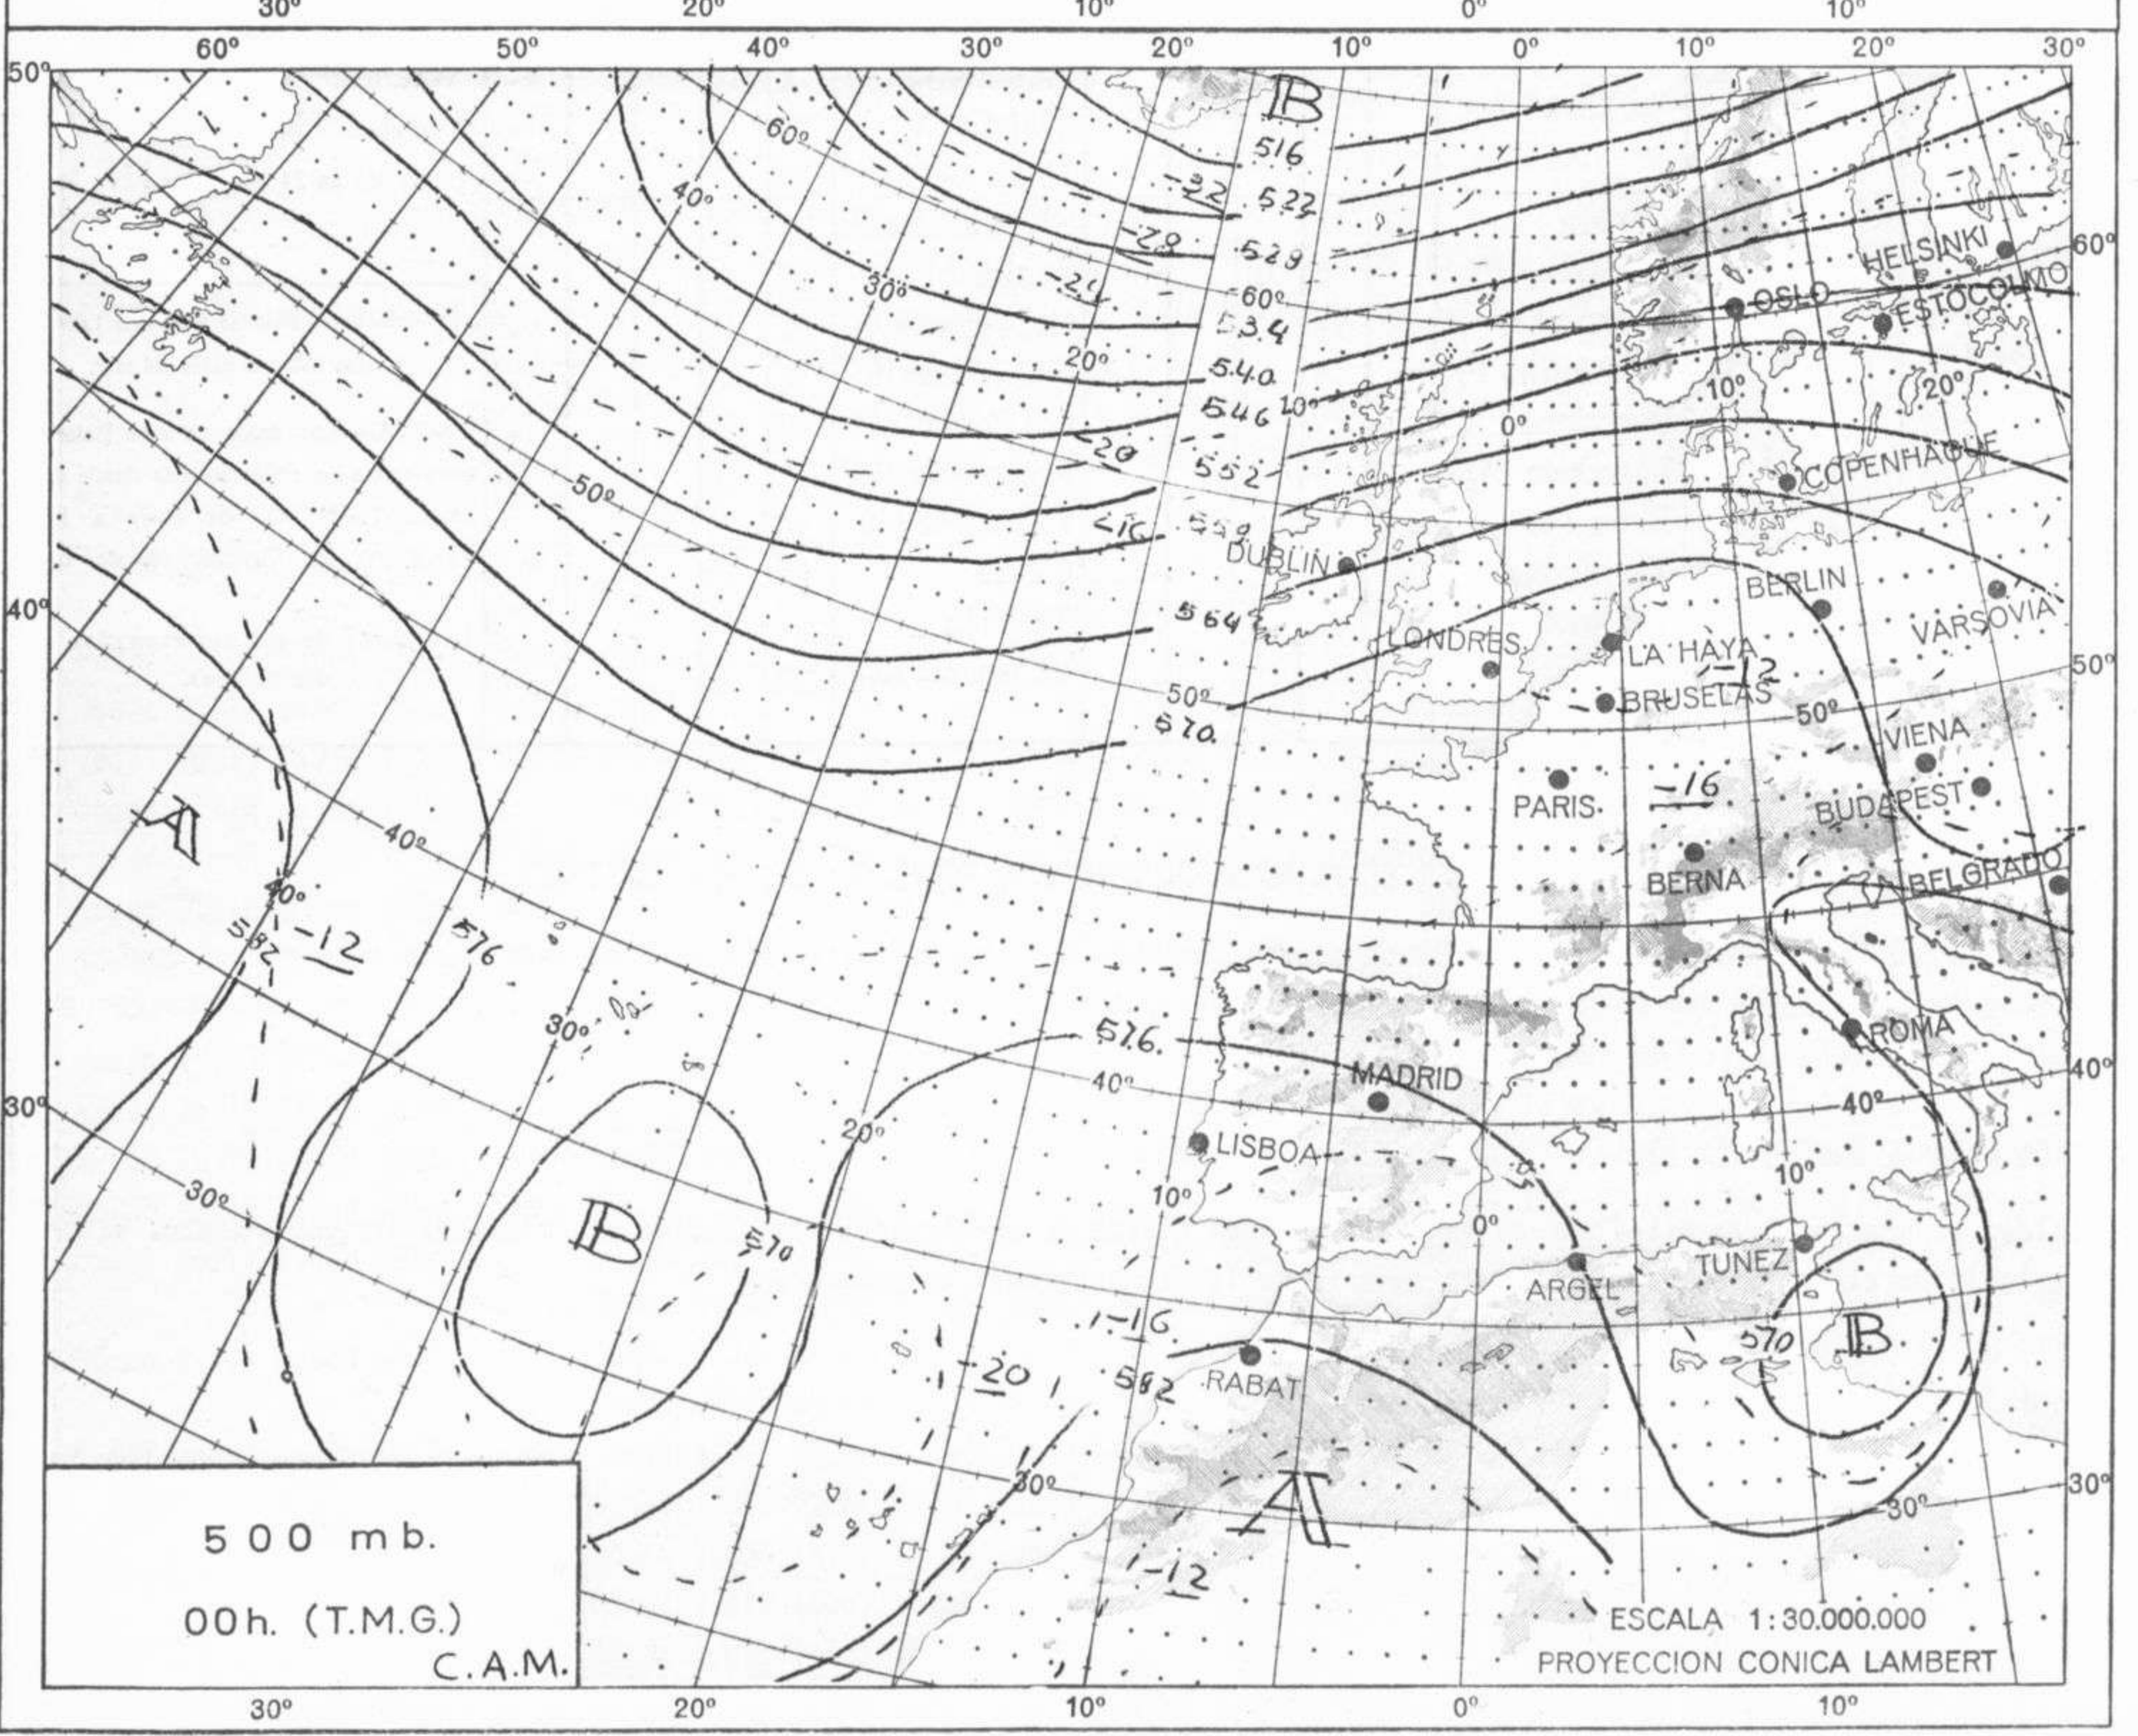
30° 20° 10° 0° 10°

60° 50° 40° 30° 20° 10° 0° 10° 20° 30°

50°

B

516

60°

-32

522

40°

-28

528

-24

30°

60°

534

HELSINKI

OSLO

ESTOCOLMO

60°

20°

540

546

10°

10°

20°

-20

0°

552

50°

COPENHAGUE

-16

558

DUBLIN

BERLIN

VARSOVIA

40°

564

LONDRES

LA HAYA

-12

50°

50°

BRUSELAS

570

50°

VIENA

PARIS

-16

BUDAPEST

A

40°

BERNA

BELGRADO

40°

582

-12

576

30°

576

ROMA

40°

MADRID

40°

40°

30°

20°

LISBOA

10°

10°

30°

0°

B

570

TUNEZ

ARGEL

-16

B

570

-20

582

RABAT

30°

A

30°

30°

500 mb.

-12

00h. (T.M.G.)

ESCALA 1:30.000.000

C.A.M.

PROYECCION CONICA LAMBERT

30° 20° 10° 0° 10°